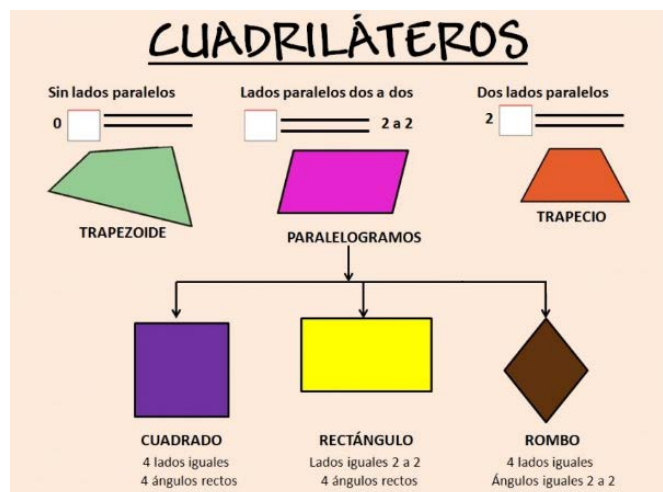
CUADRILÁTEROS

Sin lados paralelos

0

TRAPEZOIDE

Lados paralelos dos a dos

2 a 2

PARALELOGRAMOS

Dos lados paralelos

2

TRAPECIO

CUADRADO
4 lados iguales
4 ángulos rectos

RECTÁNGULO
Lados iguales 2 a 2
4 ángulos rectos

ROMBO
4 lados iguales
Ángulos iguales 2 a 2